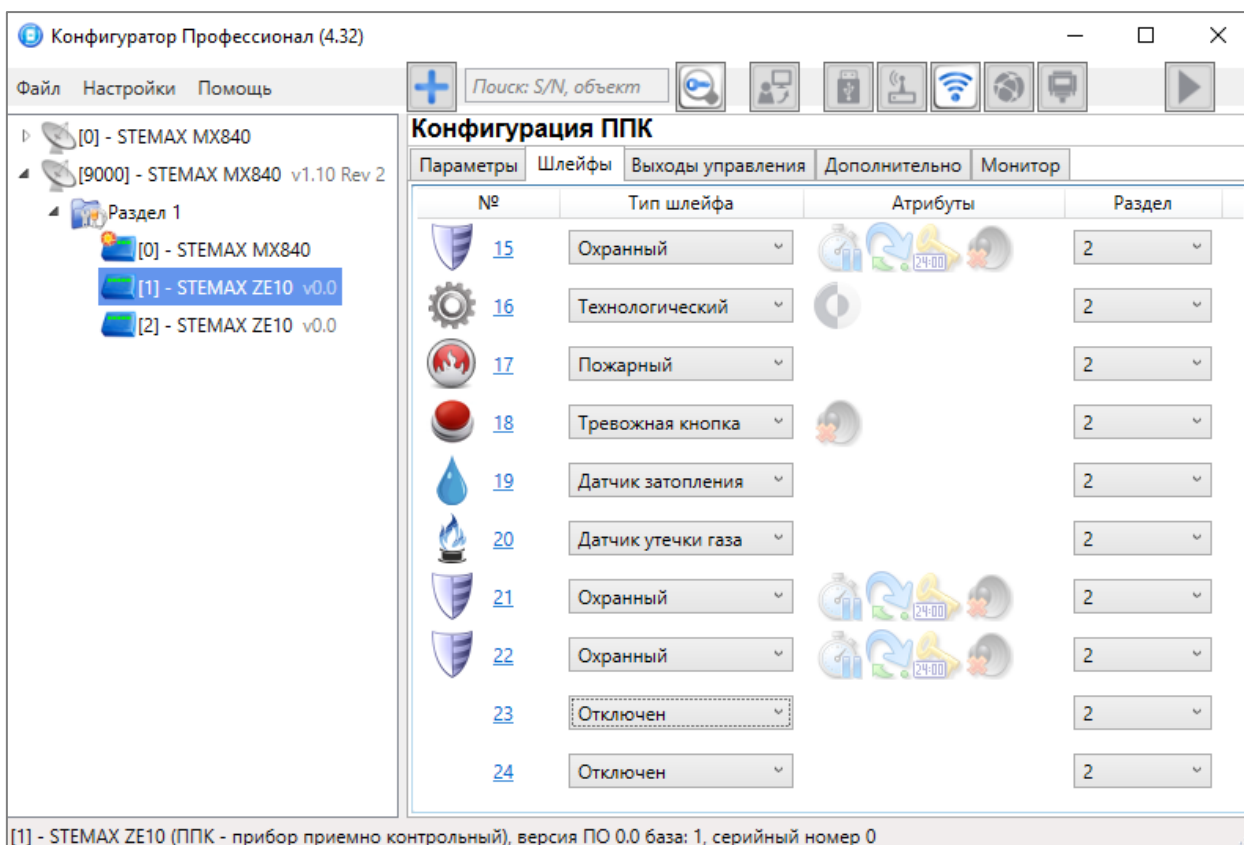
Конфигуратор Профессионал (4.32)

Файл Настройки Помощь

Поиск: S/N, объект

[0] - STEMAX MX840
[9000] - STEMAX MX840 v1.10 Rev 2
Раздел 1
[0] - STEMAX MX840
[1] - STEMAX ZE10 v0.0
[2] - STEMAX ZE10 v0.0

Конфигурация ППК

Параметры | Шлейфы | Выходы управления | Дополнительно | Монитор

| № | Тип шлейфа | Атрибуты | Раздел |
|---|---|---|---|
| 15 | Охранный | 24:00 | 2 |
| 16 | Технологический | | 2 |
| 17 | Пожарный | | 2 |
| 18 | Тревожная кнопка | | 2 |
| 19 | Датчик затопления | | 2 |
| 20 | Датчик утечки газа | | 2 |
| 21 | Охранный | 24:00 | 2 |
| 22 | Охранный | 24:00 | 2 |
| 23 | Отключен | | 2 |
| 24 | Отключен | | 2 |

[1] - STEMAX ZE10 (ППК - прибор приемно контрольный), версия ПО 0.0 база: 1, серийный номер 0